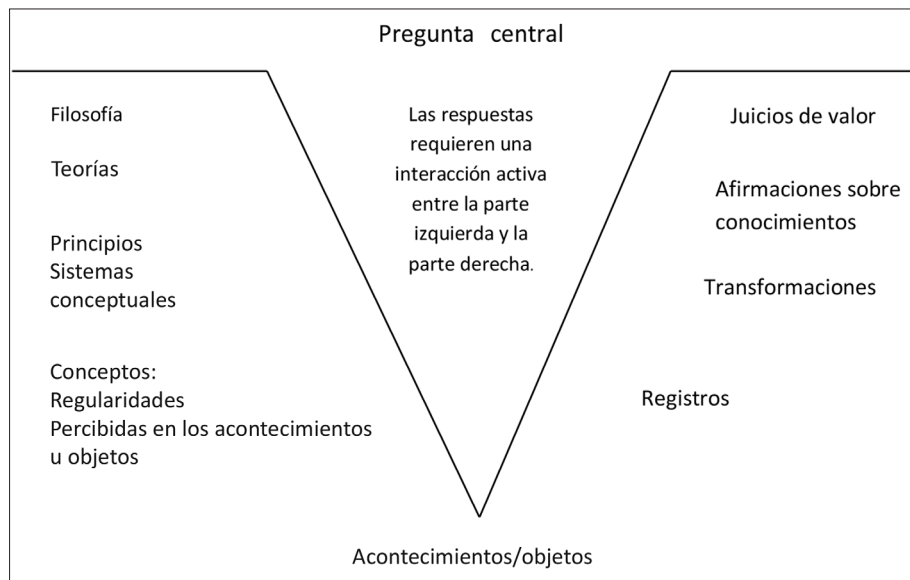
Pregunta central

Filosofía

Teorías

Principios
Sistemas conceptuales

Conceptos:
Regularidades
Percibidas en los acontecimientos u objetos

Las respuestas requieren una interacción activa entre la parte izquierda y la parte derecha.

Juicios de valor

Afirmaciones sobre conocimientos

Transformaciones

Registros

Acontecimientos/objetos